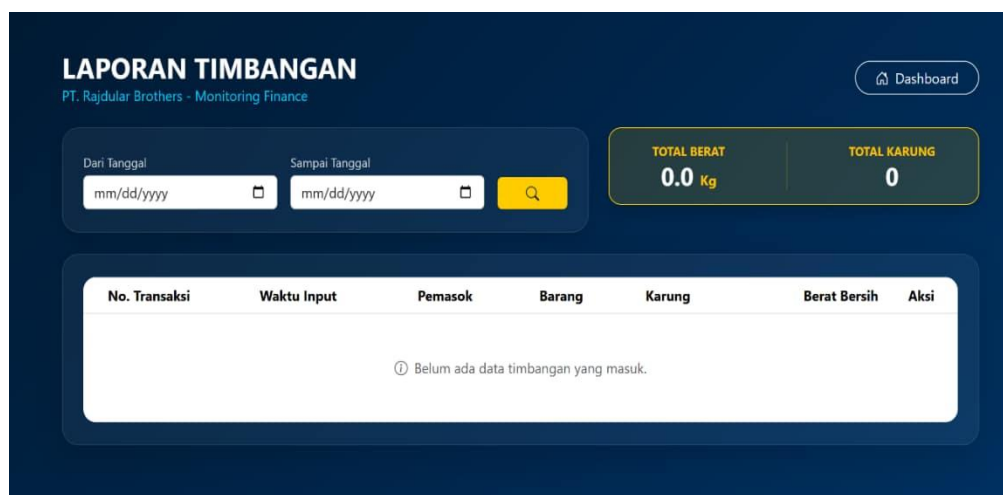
LAPORAN TIMBANGAN
PT. Rajdular Brothers - Monitoring Finance

Dashboard

Dari Tanggal
mm/dd/yyyy

Sampai Tanggal
mm/dd/yyyy

TOTAL BERAT
0.0 Kg

TOTAL KARUNG
0

| No. Transaksi | Waktu Input | Pemasok | Barang | Karung | Berat Bersih | Aksi |
|---|---|---|---|---|---|---|

Belum ada data timbangan yang masuk.